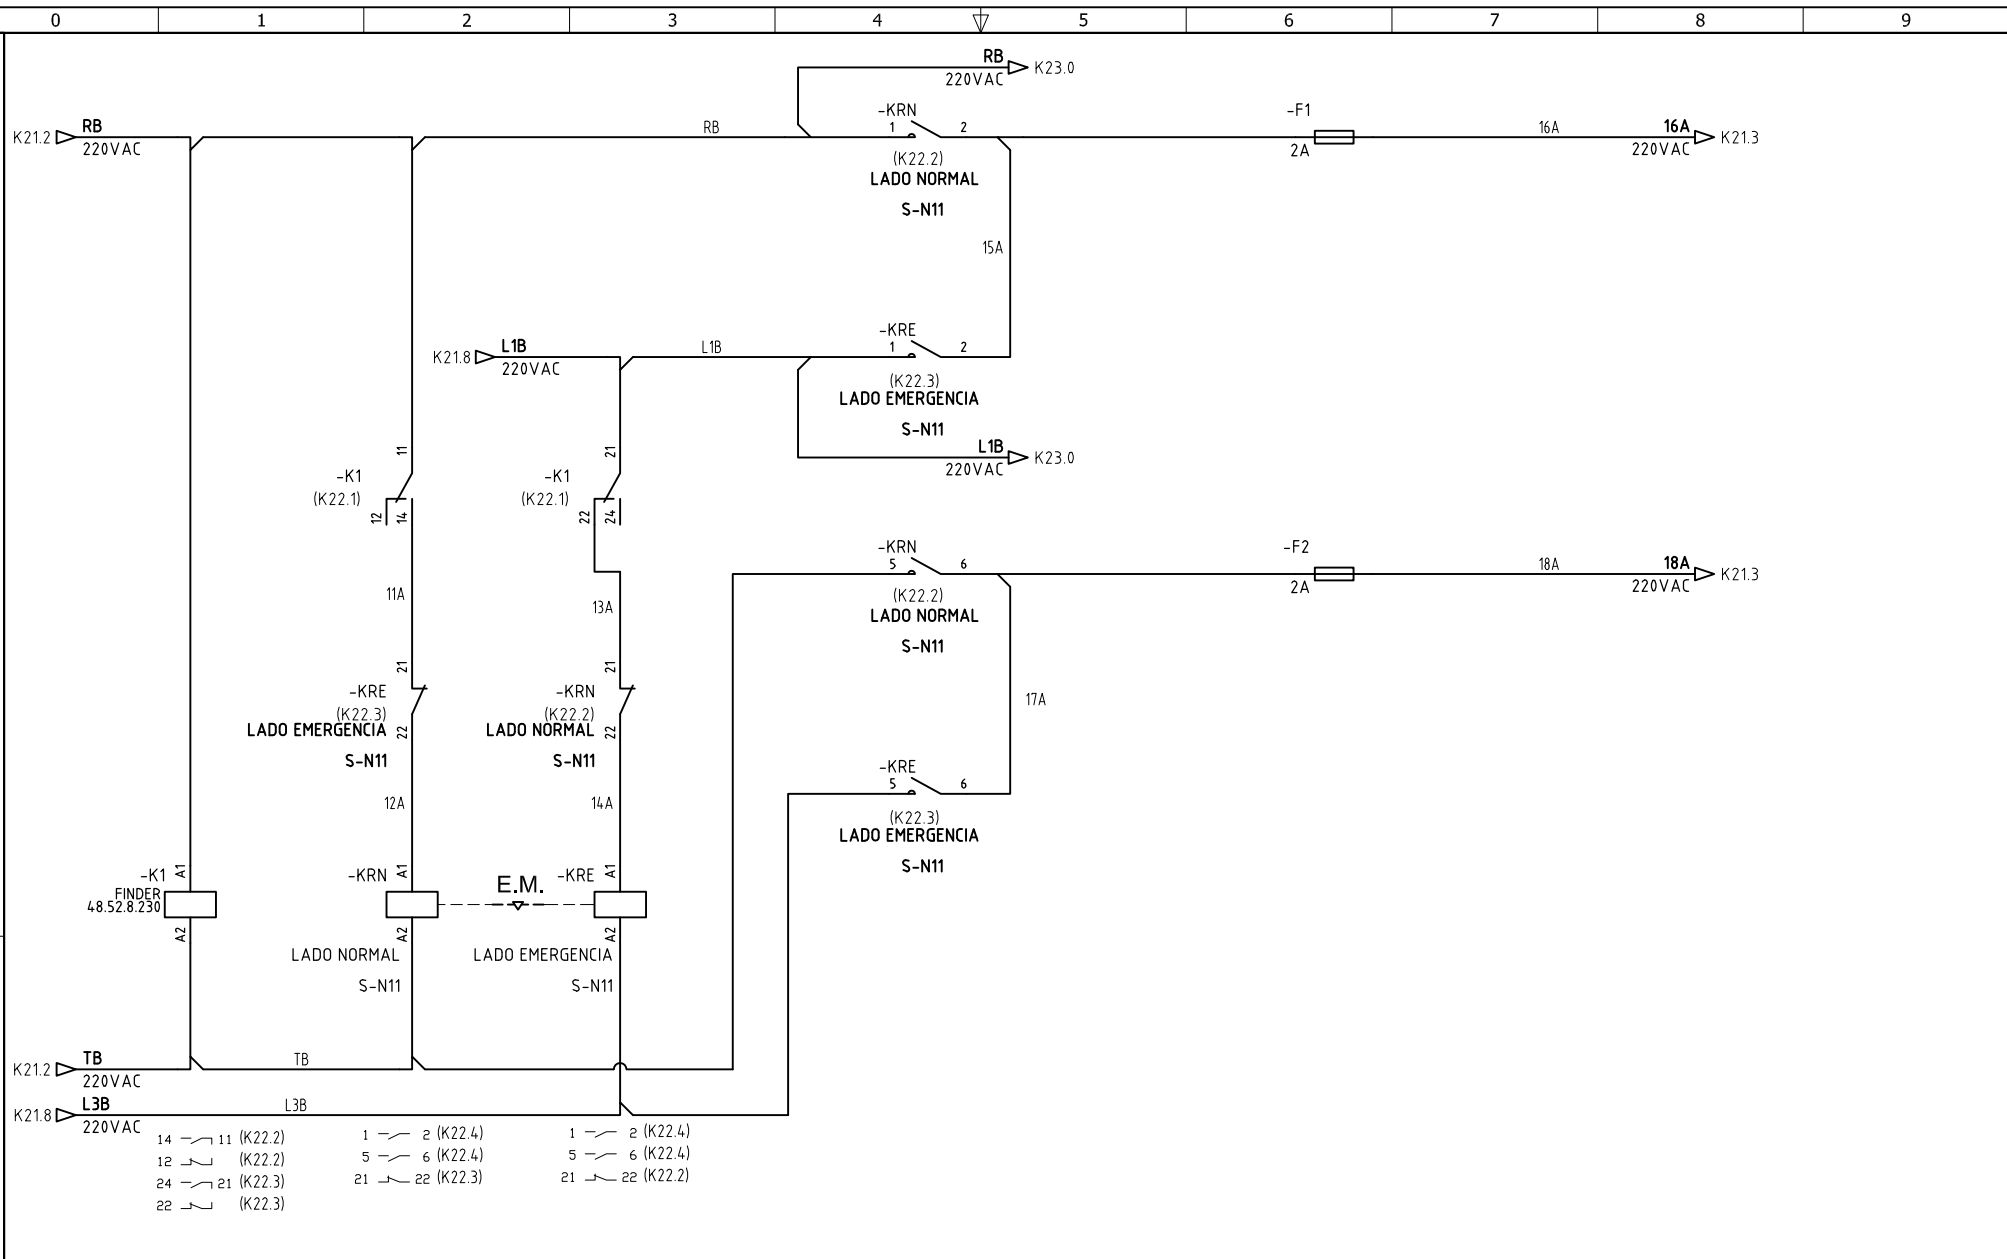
0 1 2 3 4 5 6 7 8 9

RB
220VAC K23.0

K21.2 RB
220VAC

RB

-KRN
1 2
(K22.2)
LADO NORMAL
S-N11

-F1
2A

16A

16A
220VAC K21.3

15A

K21.8 L1B
220VAC

L1B

-KRE
1 2
(K22.3)
LADO EMERGENCIA
S-N11

L1B
220VAC K23.0

11
-K1
(K22.1)
12 14

21
-K1
(K22.1)
22 24

-KRN
5 6
(K22.2)
LADO NORMAL
S-N11

-F2
2A

18A

18A
220VAC K21.3

11A

13A

17A

21
-KRE
(K22.3)
LADO EMERGENCIA
22
S-N11

21
-KRN
(K22.2)
LADO NORMAL
22
S-N11

-KRE
5 6
(K22.3)
LADO EMERGENCIA
S-N11

12A

14A

-K1
A1
FINDER
48.52.8.230
A2

-KRN
A1
A2
LADO NORMAL
S-N11

E.M.

-KRE
A1
A2
LADO EMERGENCIA
S-N11

K21.2 TB
220VAC

TB

K21.8 L3B
220VAC

L3B

14 11 (K22.2)
12 (K22.2)
24 21 (K22.3)
22 (K22.3)

1 2 (K22.4)
5 6 (K22.4)
21 22 (K22.3)

1 2 (K22.4)
5 6 (K22.4)
21 22 (K22.2)